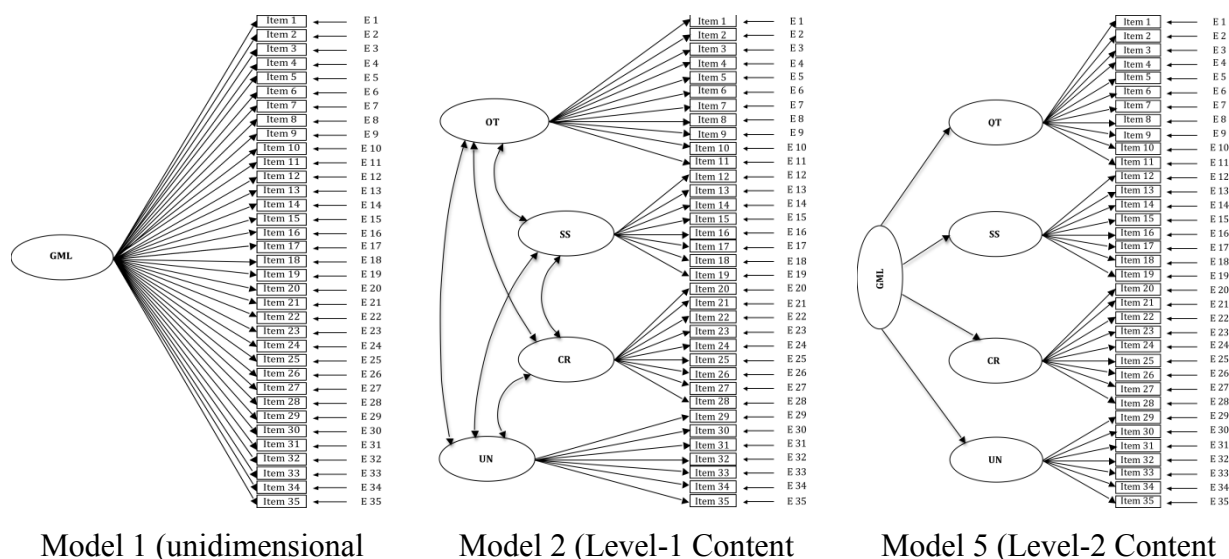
GML

Item 1 E 1
Item 2 E 2
Item 3 E 3
Item 4 E 4
Item 5 E 5
Item 6 E 6
Item 7 E 7
Item 8 E 8
Item 9 E 9
Item 10 E 10
Item 11 E 11
Item 12 E 12
Item 13 E 13
Item 14 E 14
Item 15 E 15
Item 16 E 16
Item 17 E 17
Item 18 E 18
Item 19 E 19
Item 20 E 20
Item 21 E 21
Item 22 E 22
Item 23 E 23
Item 24 E 24
Item 25 E 25
Item 26 E 26
Item 27 E 27
Item 28 E 28
Item 29 E 29
Item 30 E 30
Item 31 E 31
Item 32 E 32
Item 33 E 33
Item 34 E 34
Item 35 E 35

Model 1 (unidimensional

OT
SS
CR
UN

Item 1 E 1
Item 2 E 2
Item 3 E 3
Item 4 E 4
Item 5 E 5
Item 6 E 6
Item 7 E 7
Item 8 E 8
Item 9 E 9
Item 10 E 10
Item 11 E 11
Item 12 E 12
Item 13 E 13
Item 14 E 14
Item 15 E 15
Item 16 E 16
Item 17 E 17
Item 18 E 18
Item 19 E 19
Item 20 E 20
Item 21 E 21
Item 22 E 22
Item 23 E 23
Item 24 E 24
Item 25 E 25
Item 26 E 26
Item 27 E 27
Item 28 E 28
Item 29 E 29
Item 30 E 30
Item 31 E 31
Item 32 E 32
Item 33 E 33
Item 34 E 34
Item 35 E 35

Model 2 (Level-1 Content

GML
QT
SS
CR
UN

Item 1 E 1
Item 2 E 2
Item 3 E 3
Item 4 E 4
Item 5 E 5
Item 6 E 6
Item 7 E 7
Item 8 E 8
Item 9 E 9
Item 10 E 10
Item 11 E 11
Item 12 E 12
Item 13 E 13
Item 14 E 14
Item 15 E 15
Item 16 E 16
Item 17 E 17
Item 18 E 18
Item 19 E 19
Item 20 E 20
Item 21 E 21
Item 22 E 22
Item 23 E 23
Item 24 E 24
Item 25 E 25
Item 26 E 26
Item 27 E 27
Item 28 E 28
Item 29 E 29
Item 30 E 30
Item 31 E 31
Item 32 E 32
Item 33 E 33
Item 34 E 34
Item 35 E 35

Model 5 (Level-2 Content